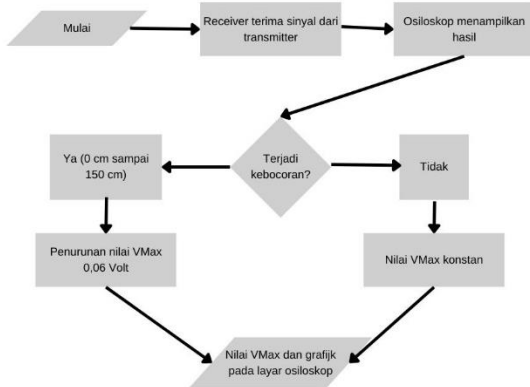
Mulai

Receiver terima sinyal dari transmitter

Osiloskop menampilkan hasil

Terjadi kebocoran?

Ya (0 cm sampai 150 cm)

Tidak

Penurunan nilai VMax 0,06 Volt

Nilai VMax konstan

Nilai VMax dan grafijk pada layar osiloskop